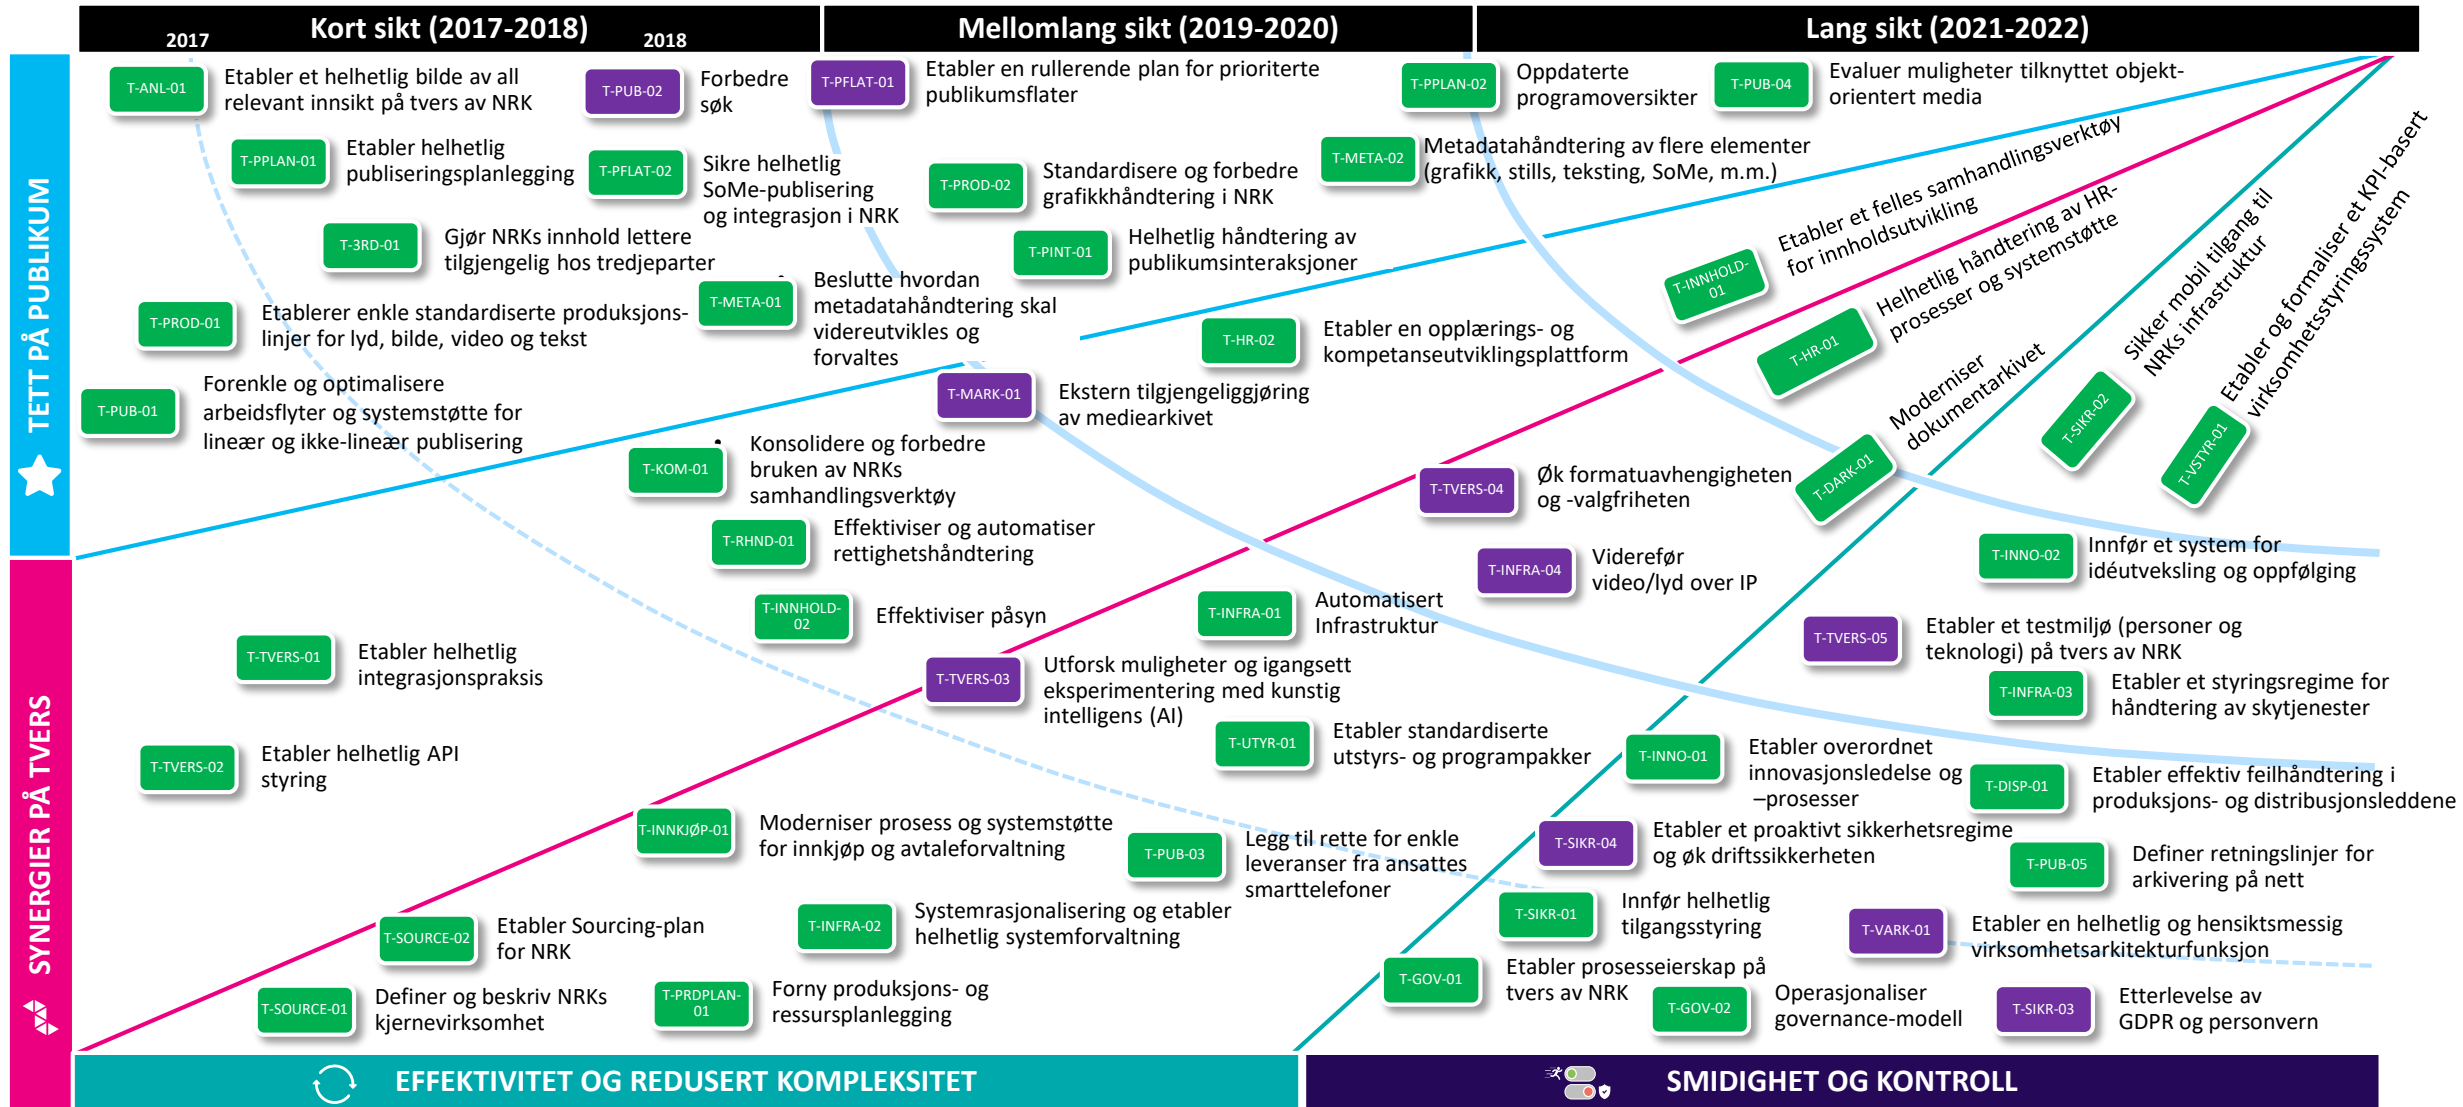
2017 Kort sikt (2017-2018) 2018 | Mellomlang sikt (2019-2020) | Lang sikt (2021-2022)

TETT PÅ PUBLIKUM

T-ANL-01 Etabler et helhetlig bilde av all relevant innsikt på tvers av NRK

T-PUB-02 Forbedre søk

T-PFLAT-01 Etabler en rullerende plan for prioriterte publikumsflater

T-PPLAN-02 Oppdaterte programoversikter

T-PUB-04 Evaluer muligheter tilknyttet objekt-orientert media

T-PPLAN-01 Etabler helhetlig publiseringsplanlegging

T-PFLAT-02 Sikre helhetlig SoMe-publisering og integrasjon i NRK

T-PROD-02 Standardisere og forbedre grafikkhåndtering i NRK

T-META-02 Metadatahåndtering av flere elementer (grafikk, stills, teksting, SoMe, m.m.)

T-3RD-01 Gjør NRKs innhold lettere tilgjengelig hos tredjeparter

T-PINT-01 Helhetlig håndtering av publikumsinteraksjoner

T-INNHOLD-01 Etabler et felles samhandlingsverktøy for innholdsutvikling

T-PROD-01 Etablerer enkle standardiserte produksjons-linjer for lyd, bilde, video og tekst

T-META-01 Beslutte hvordan metadatahåndtering skal videreutvikles og forvaltes

T-HR-02 Etabler en opplærings- og kompetanseutviklingsplattform

T-HR-01 Helhetlig håndtering av HR-prosesser og systemstøtte

T-SIKR-02 Sikrer mobil tilgang til NRKs infrastruktur

T-VSTYR-01 Etabler og formaliser et KPI-basert virksomhetsstyringssystem

T-PUB-01 Forenkle og optimalisere arbeidsflyter og systemstøtte for lineær og ikke-lineær publisering

T-MARK-01 Ekstern tilgjengeliggjøring av mediearkivet

T-DARK-01 Moderniser dokumentarkivet

T-KOM-01 Konsolidere og forbedre bruken av NRKs samhandlingsverktøy

T-TVERS-04 Øk formatuavhengigheten og -valgfriheten

T-RHND-01 Effektiviser og automatiser rettighetshåndtering

T-INFRA-04 Viderefør video/lyd over IP

T-INNO-02 Innfør et system for idéutveksling og oppfølging

SYNERGIER PÅ TVERS

T-INNHOLD-02 Effektiviser påsyn

T-INFRA-01 Automatisert Infrastruktur

T-TVERS-05 Etabler et testmiljø (personer og teknologi) på tvers av NRK

T-TVERS-01 Etabler helhetlig integrasjonspraksis

T-TVERS-03 Utforsk muligheter og igangsett eksperimentering med kunstig intelligens (AI)

T-INFRA-03 Etabler et styringsregime for håndtering av skytjenester

T-UTYR-01 Etabler standardiserte utstyrs- og programpakker

T-INNO-01 Etabler overordnet innovasjonsledelse og –prosesser

T-DISP-01 Etabler effektiv feilhåndtering i produksjons- og distribusjonsleddene

T-TVERS-02 Etabler helhetlig API styring

T-INNKJØP-01 Moderniser prosess og systemstøtte for innkjøp og avtaleforvaltning

T-PUB-03 Legg til rette for enkle leveranser fra ansattes smarttelefoner

T-SIKR-04 Etabler et proaktivt sikkerhetsregime og øk driftssikkerheten

T-PUB-05 Definer retningslinjer for arkivering på nett

T-SIKR-01 Innfør helhetlig tilgangsstyring

T-SOURCE-02 Etabler Sourcing-plan for NRK

T-INFRA-02 Systemrasjonalisering og etabler helhetlig systemforvaltning

T-VARK-01 Etabler en helhetlig og hensiktsmessig virksomhetsarkitekturfunksjon

T-GOV-01 Etabler prosesseierskap på tvers av NRK

T-SOURCE-01 Definer og beskriv NRKs kjernevirksomhet

T-PRDPLAN-01 Forny produksjons- og ressursplanlegging

T-GOV-02 Operasjonaliser governance-modell

T-SIKR-03 Etterlevelse av GDPR og personvern

EFFEKTIVITET OG REDUSERT KOMPLEKSITET

SMIDIGHET OG KONTROLL